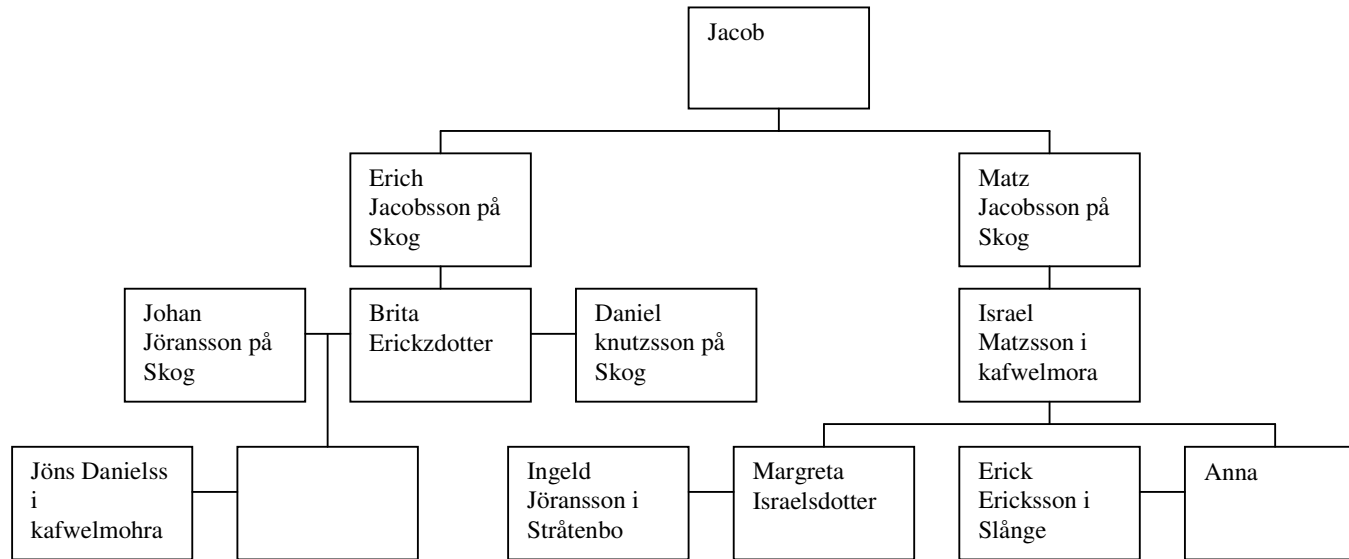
Jacob

Erich Jacobsson på Skog

Matz Jacobsson på Skog

Johan Jöransson på Skog

Brita Erickzdotter

Daniel knutzsson på Skog

Israel Matzsson i kafwelmora

Jöns Danielss i kafwelmohra

Ingeld Jöransson i Stråtenbo

Margreta Israelsdotter

Erick Ericksson i Slånge

Anna